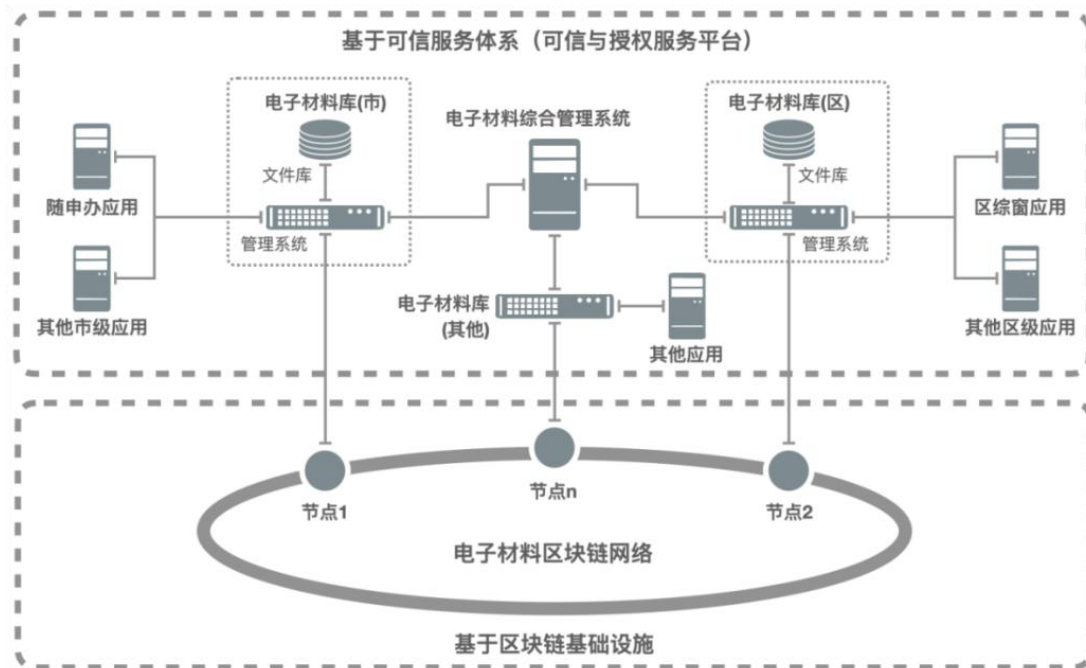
基于可信服务体系（可信与授权服务平台）

电子材料库(市)

文件库

随申办应用

管理系统

其他市级应用

电子材料综合管理系统

电子材料库(其他)

其他应用

电子材料库(区)

文件库

管理系统

区综窗应用

其他区级应用

节点1

节点n

节点2

电子材料区块链网络

基于区块链基础设施